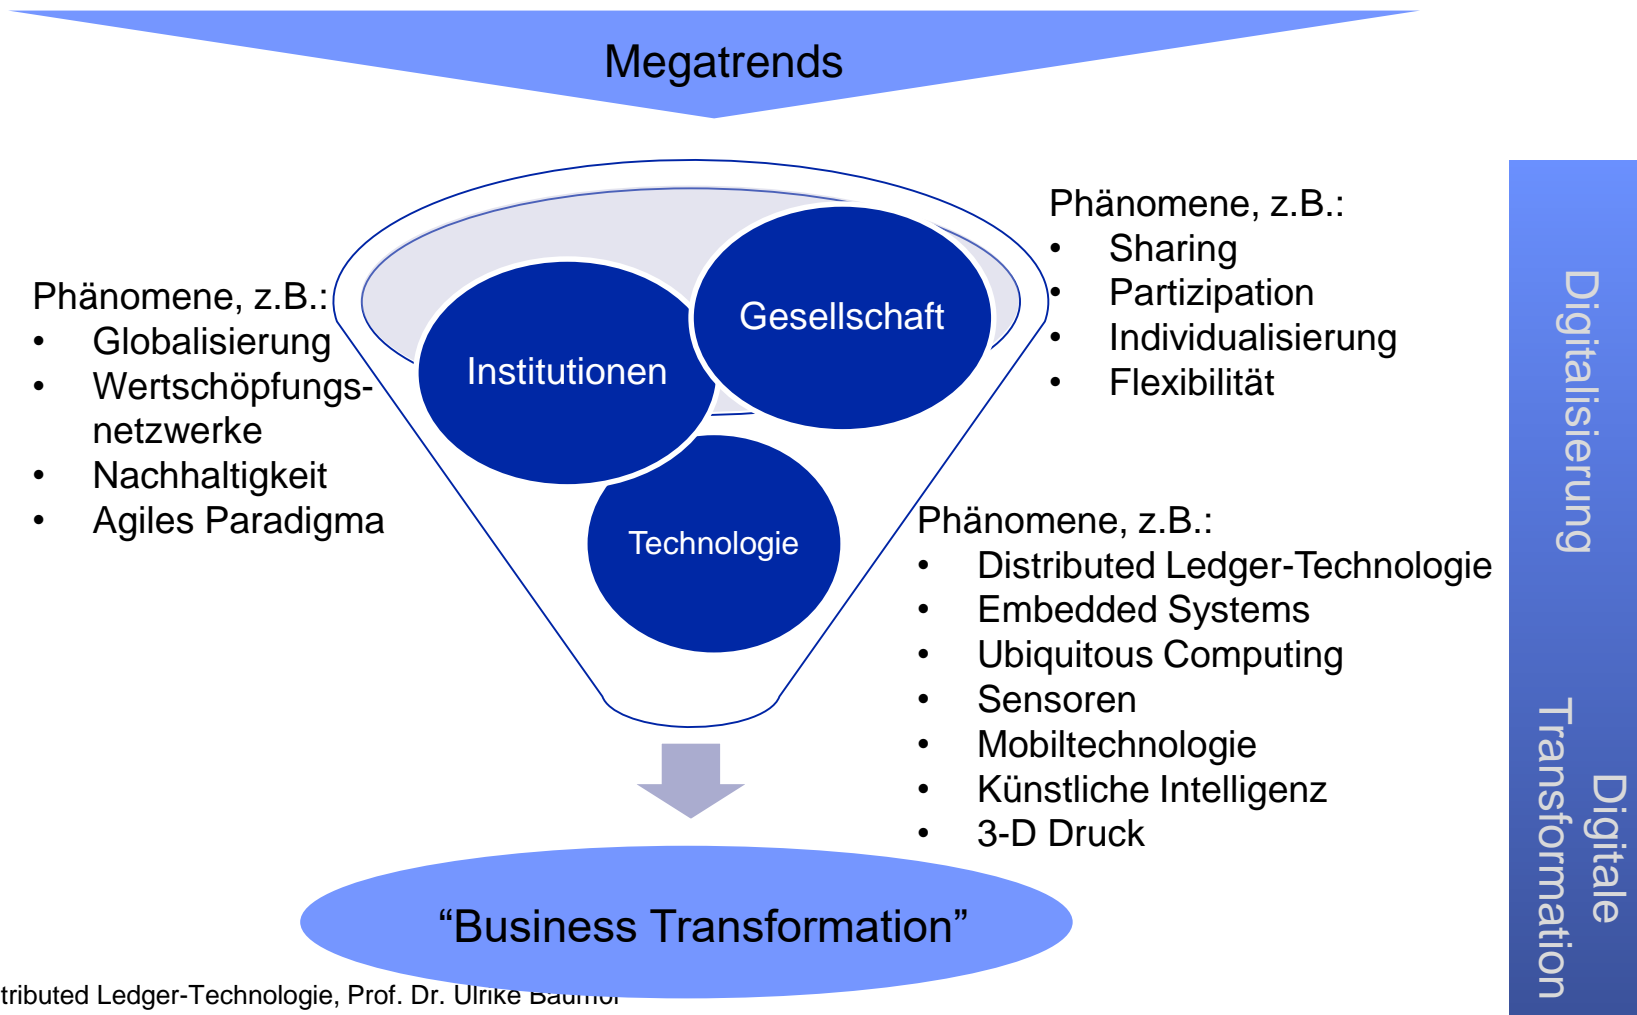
Megatrends

Phänomene, z.B.:
- Globalisierung
- Wertschöpfungsnetzwerke
- Nachhaltigkeit
- Agiles Paradigma

Institutionen

Gesellschaft

Technologie

Phänomene, z.B.:
- Sharing
- Partizipation
- Individualisierung
- Flexibilität

Phänomene, z.B.:
- Distributed Ledger-Technologie
- Embedded Systems
- Ubiquitous Computing
- Sensoren
- Mobiltechnologie
- Künstliche Intelligenz
- 3-D Druck

“Business Transformation”

Digitalisierung

Digitale Transformation

tributed Ledger-Technologie, Prof. Dr. Ulrike Baum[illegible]